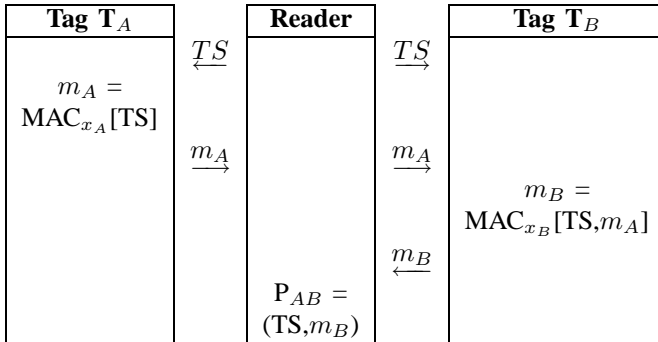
| Tag $T_A$ | | Reader | | Tag $T_B$ |
|---|---|---|---|---|
| $m_A =$ MAC$_{x_A}$[TS] | $\overleftarrow{TS}$ | | $\overrightarrow{TS}$ | |
| | $\overrightarrow{m_A}$ | | $\overrightarrow{m_A}$ | |
| | | | | $m_B =$ MAC$_{x_B}$[TS,$m_A$] |
| | | | $\overleftarrow{m_B}$ | |
| | | P$_{AB}$ = (TS,$m_B$) | | |